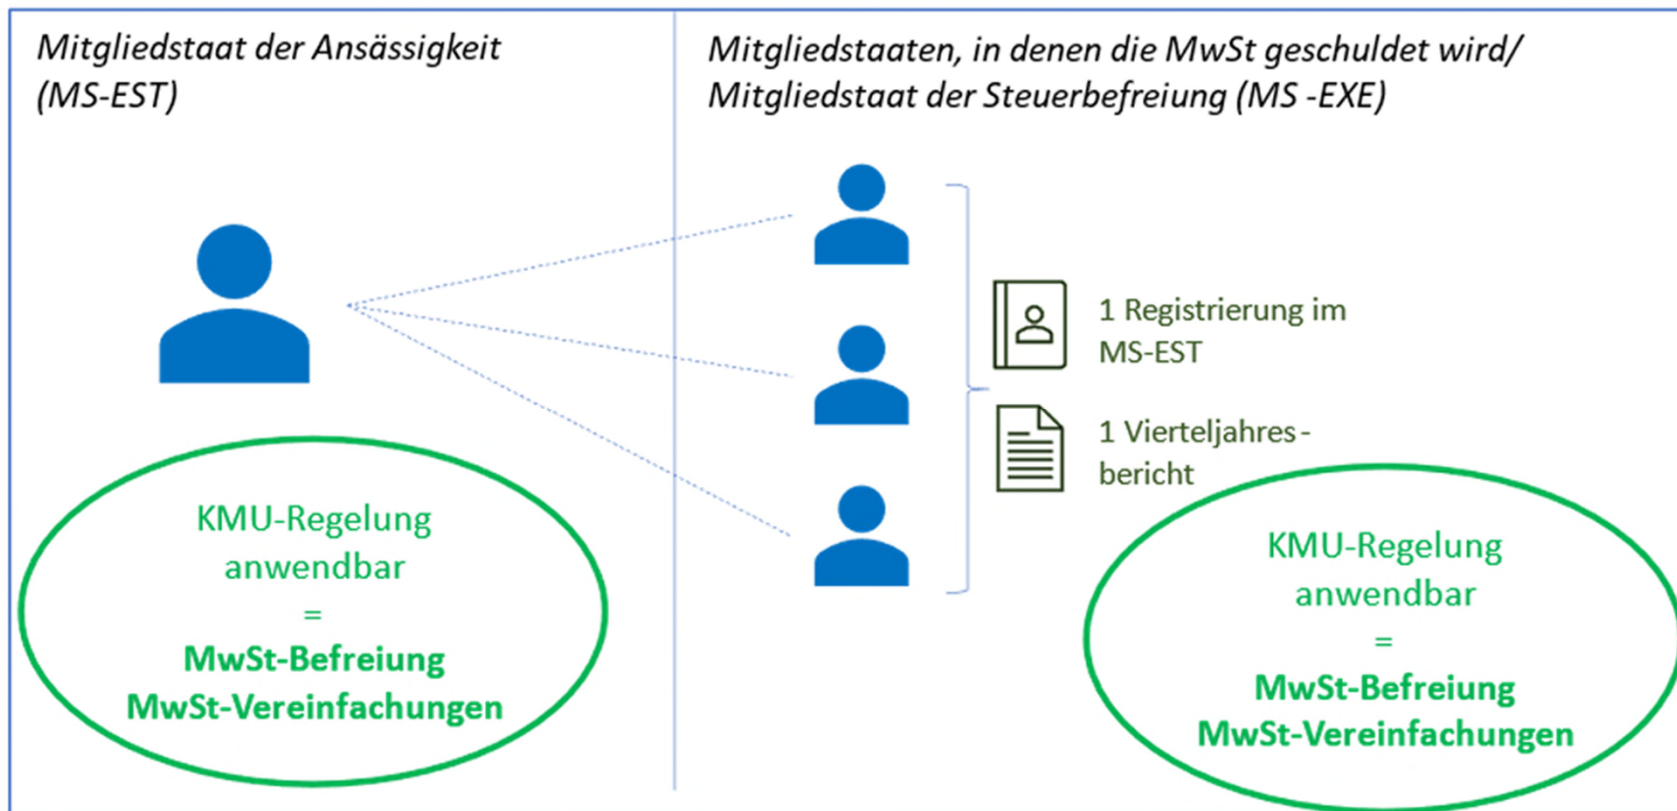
Mitgliedstaat der Ansässigkeit (MS-EST)

Mitgliedstaaten, in denen die MwSt geschuldet wird/ Mitgliedstaat der Steuerbefreiung (MS -EXE)

1 Registrierung im MS-EST

1 Vierteljahres - bericht

KMU-Regelung anwendbar = MwSt-Befreiung MwSt-Vereinfachungen

KMU-Regelung anwendbar = MwSt-Befreiung MwSt-Vereinfachungen